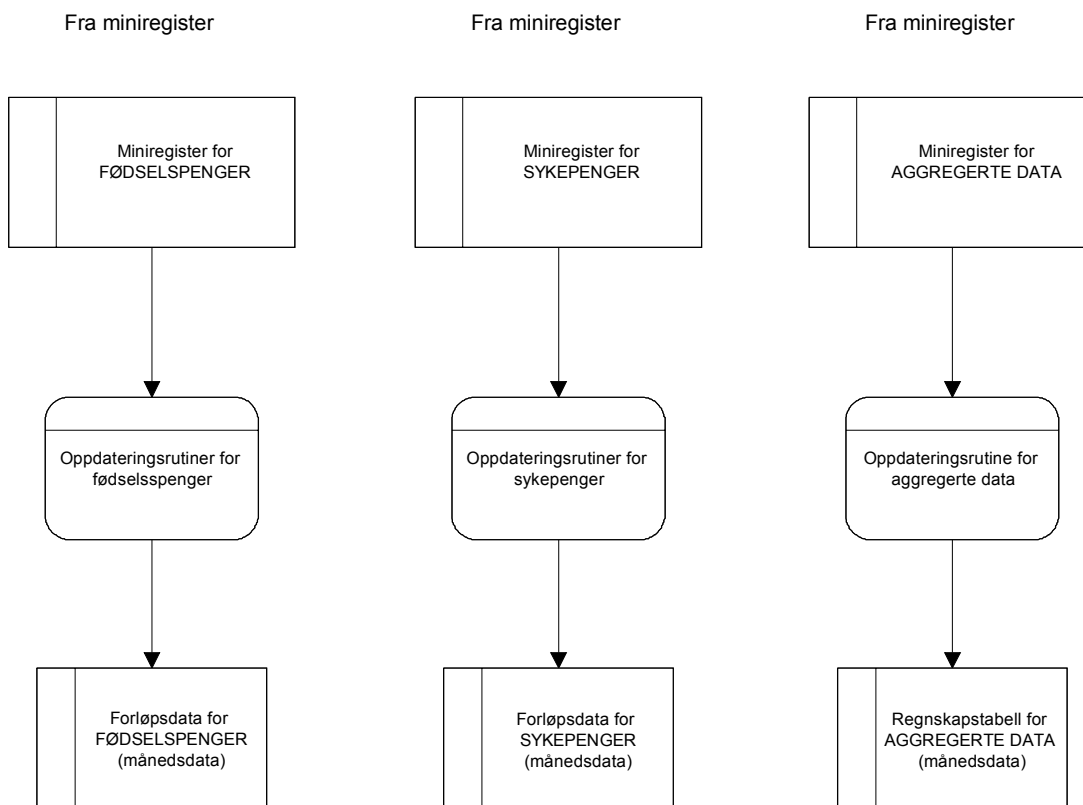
Fra miniregister

Miniregister for FØDSELSPENGER

Oppdateringsrutiner for fødselsspenger

Forløpsdata for FØDSELSPENGER (månedsdata)

Fra miniregister

Miniregister for SYKEPENGER

Oppdateringsrutiner for sykepenger

Forløpsdata for SYKEPENGER (månedsdata)

Fra miniregister

Miniregister for AGGREGERTE DATA

Oppdateringsrutine for aggregerte data

Regnskapstabell for AGGREGERTE DATA (månedsdata)